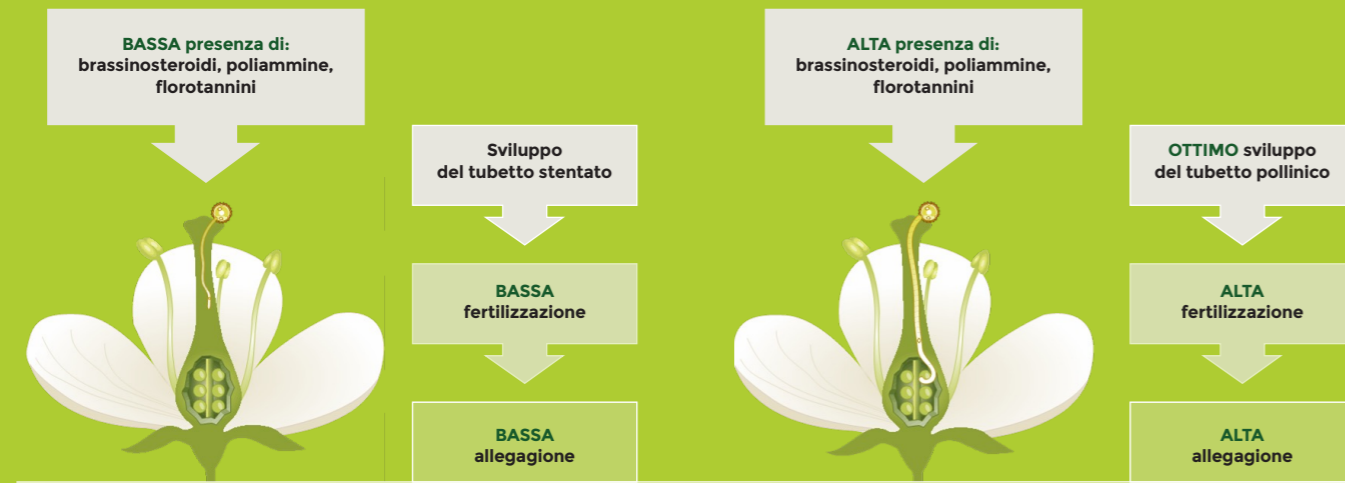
BASSA presenza di:
brassinosteroidi, poliammine, florotannini

Sviluppo del tubetto stentato

BASSA fertilizzazione

BASSA allegagione

ALTA presenza di:
brassinosteroidi, poliammine, florotannini

OTTIMO sviluppo del tubetto pollinico

ALTA fertilizzazione

ALTA allegagione